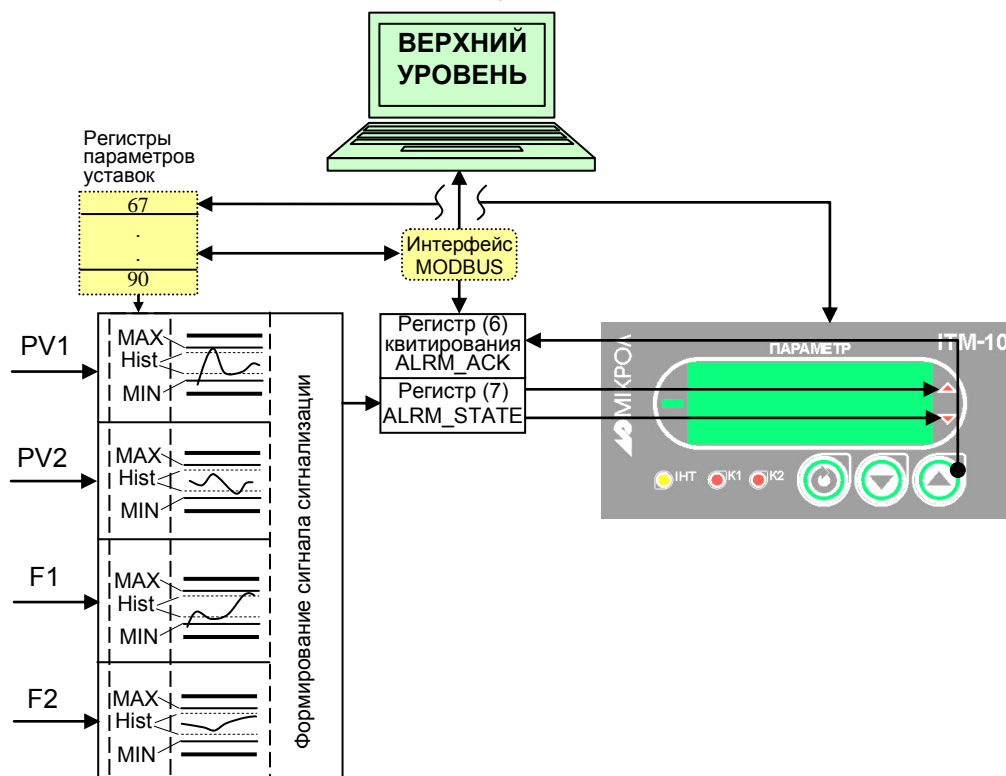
ВЕРХНИЙ УРОВЕНЬ

Регистры параметров уставок

67

.

.

90

Интерфейс MODBUS

Регистр (6) квитирования ALRM_ACK

Регистр (7) ALRM_STATE

ПАРАМЕТР

ITM-10

МІКРОЛ

ІНТ

К1

К2

PV1

MAX

Hist

MIN

PV2

MAX

Hist

MIN

F1

MAX

Hist

MIN

F2

MAX

Hist

MIN

Формирование сигнала сигнализации